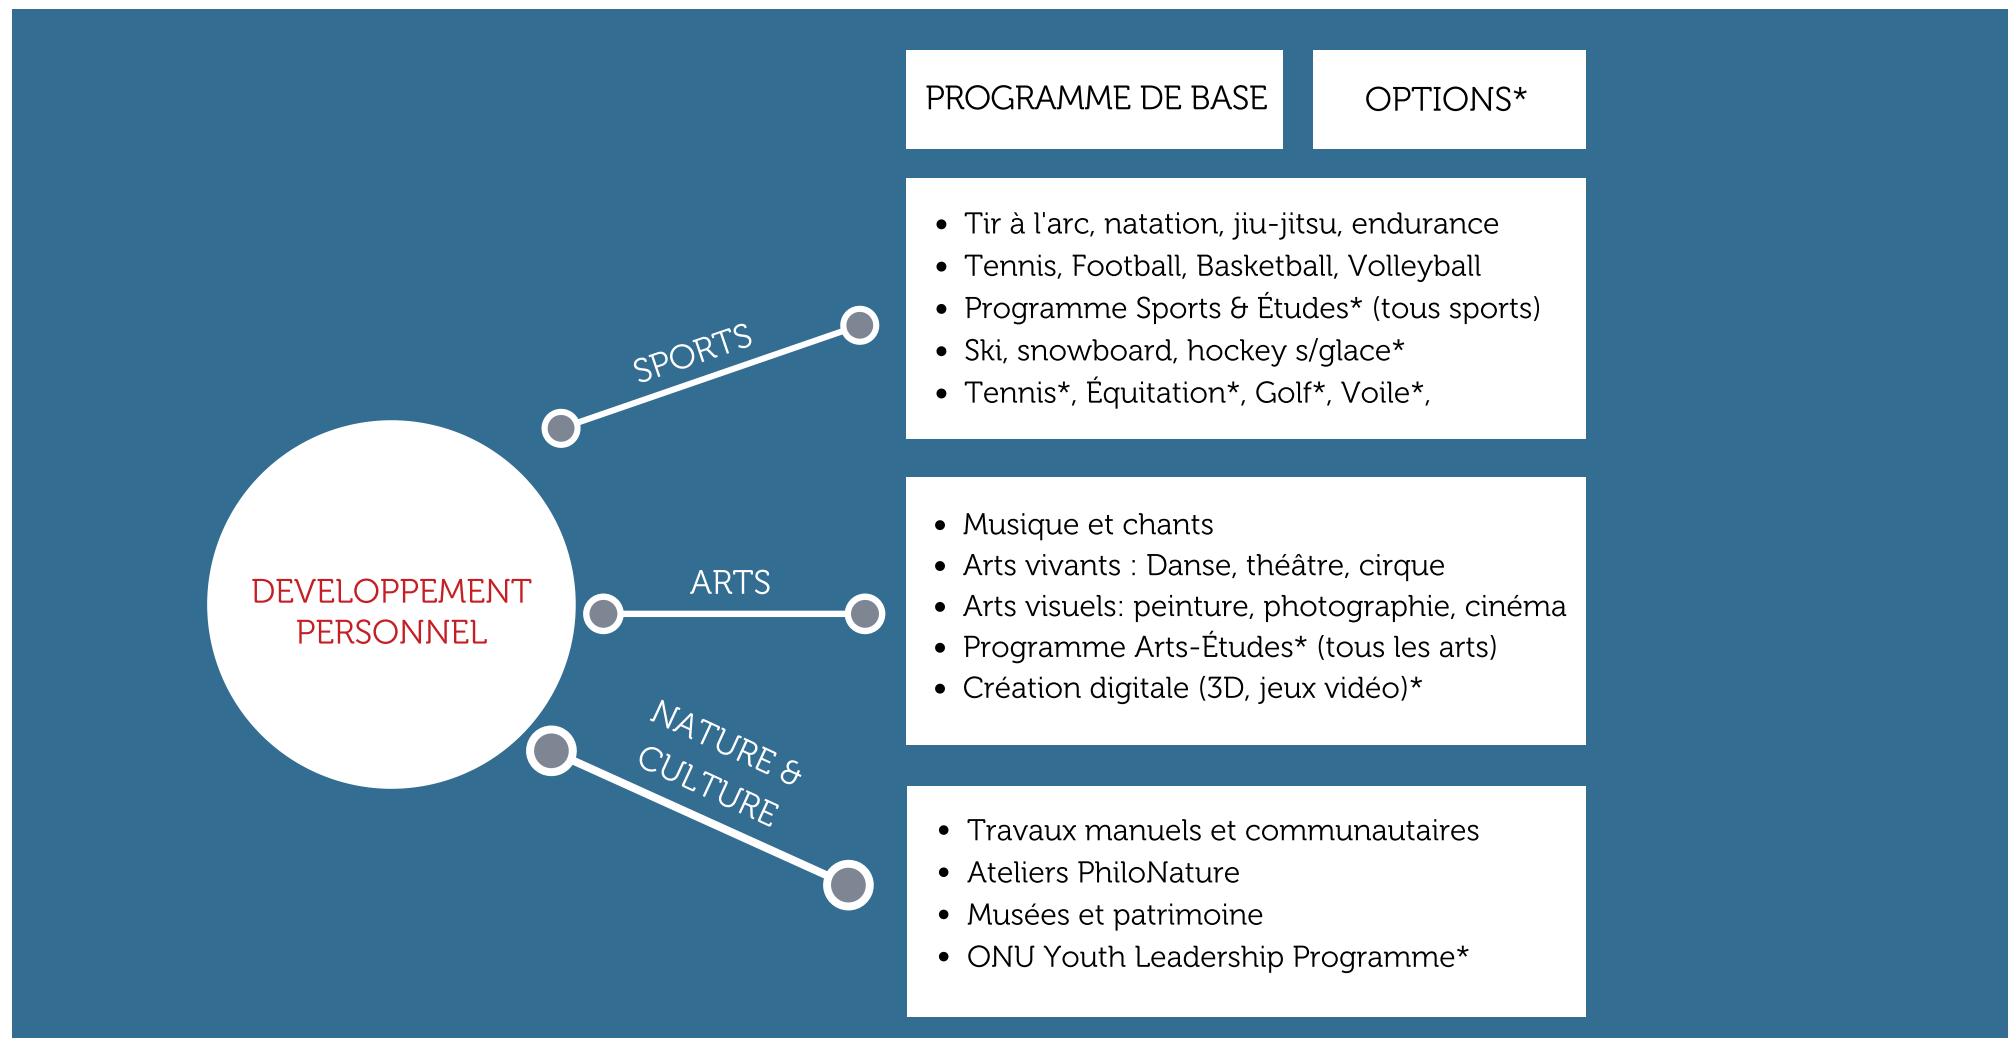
PROGRAMME DE BASE

OPTIONS*

DEVELOPPEMENT PERSONNEL

SPORTS

- Tir à l'arc, natation, jiu-jitsu, endurance
- Tennis, Football, Basketball, Volleyball
- Programme Sports & Études* (tous sports)
- Ski, snowboard, hockey s/glace*
- Tennis*, Équitation*, Golf*, Voile*,

ARTS

- Musique et chants
- Arts vivants : Danse, théâtre, cirque
- Arts visuels: peinture, photographie, cinéma
- Programme Arts-Études* (tous les arts)
- Création digitale (3D, jeux vidéo)*

NATURE & CULTURE

- Travaux manuels et communautaires
- Ateliers PhiloNature
- Musées et patrimoine
- ONU Youth Leadership Programme*